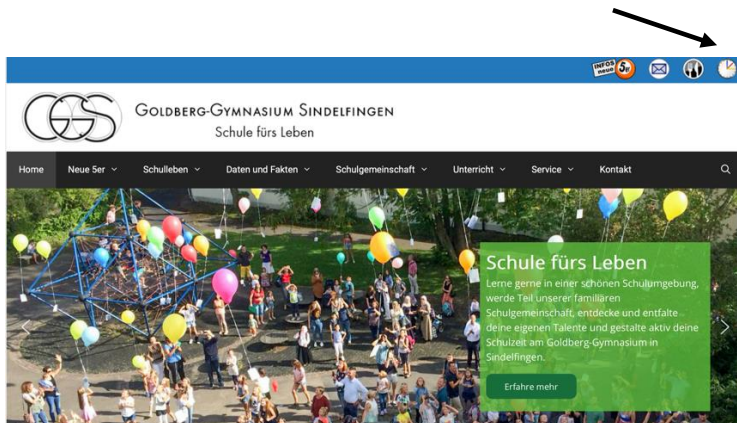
INFOS neue 5er

GGS

Goldberg-Gymnasium Sindelfingen
Schule fürs Leben

Home Neue 5er Schulleben Daten und Fakten Schulgemeinschaft Unterricht Service Kontakt

Schule fürs Leben

Lerne gerne in einer schönen Schulumgebung, werde Teil unserer familiären Schulgemeinschaft, entdecke und entfalte deine eigenen Talente und gestalte aktiv deine Schulzeit am Goldberg-Gymnasium in Sindelfingen.

Erfahre mehr